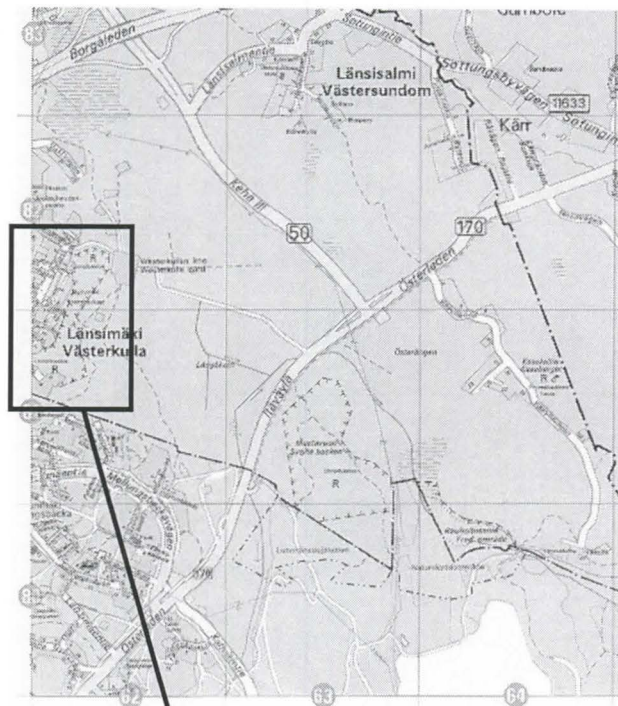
Gumböle
83
Borgåleden
Sottungintie
Länsisalmentie
Länsisalmi
Västersundom
Sottungsbyvägen
1633
Kärr
Sottungint
Kehä III
50
170
Österleden
Länsimäki
Västerkulla
R
Ilkkala
Östersängen
R
Västerkullan
R
378
Österleden
82
63
64